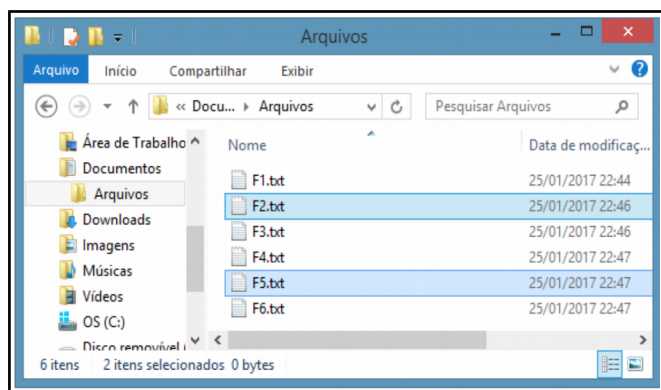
Arquivos

Arquivo Início Compartilhar Exibir

« Docu... ▸ Arquivos

Pesquisar Arquivos

Área de Trabalho
Documentos
Arquivos
Downloads
Imagens
Músicas
Vídeos
OS (C:)
Disco removível

| Nome | Data de modificaç... |
|---|---|
| F1.txt | 25/01/2017 22:44 |
| F2.txt | 25/01/2017 22:46 |
| F3.txt | 25/01/2017 22:46 |
| F4.txt | 25/01/2017 22:47 |
| F5.txt | 25/01/2017 22:47 |
| F6.txt | 25/01/2017 22:47 |

6 itens 2 itens selecionados 0 bytes